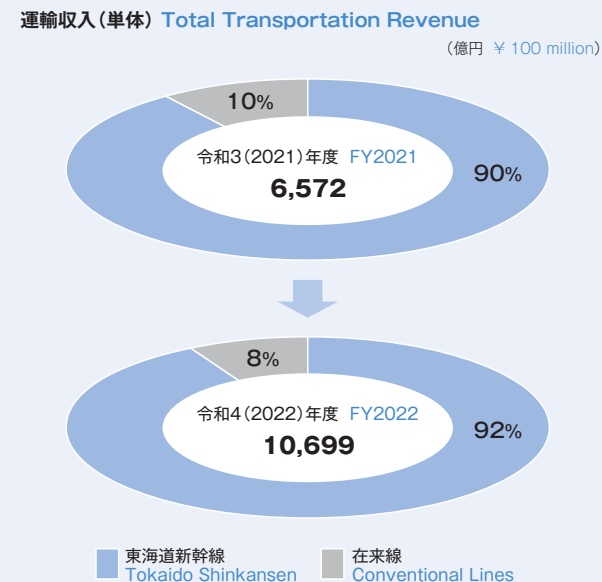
運輸収入（単体） Total Transportation Revenue

（億円 ￥100 million）

10%

令和3（2021）年度 FY2021
6,572

90%

8%

令和4（2022）年度 FY2022
10,699

92%

東海道新幹線
Tokaido Shinkansen

在来線
Conventional Lines